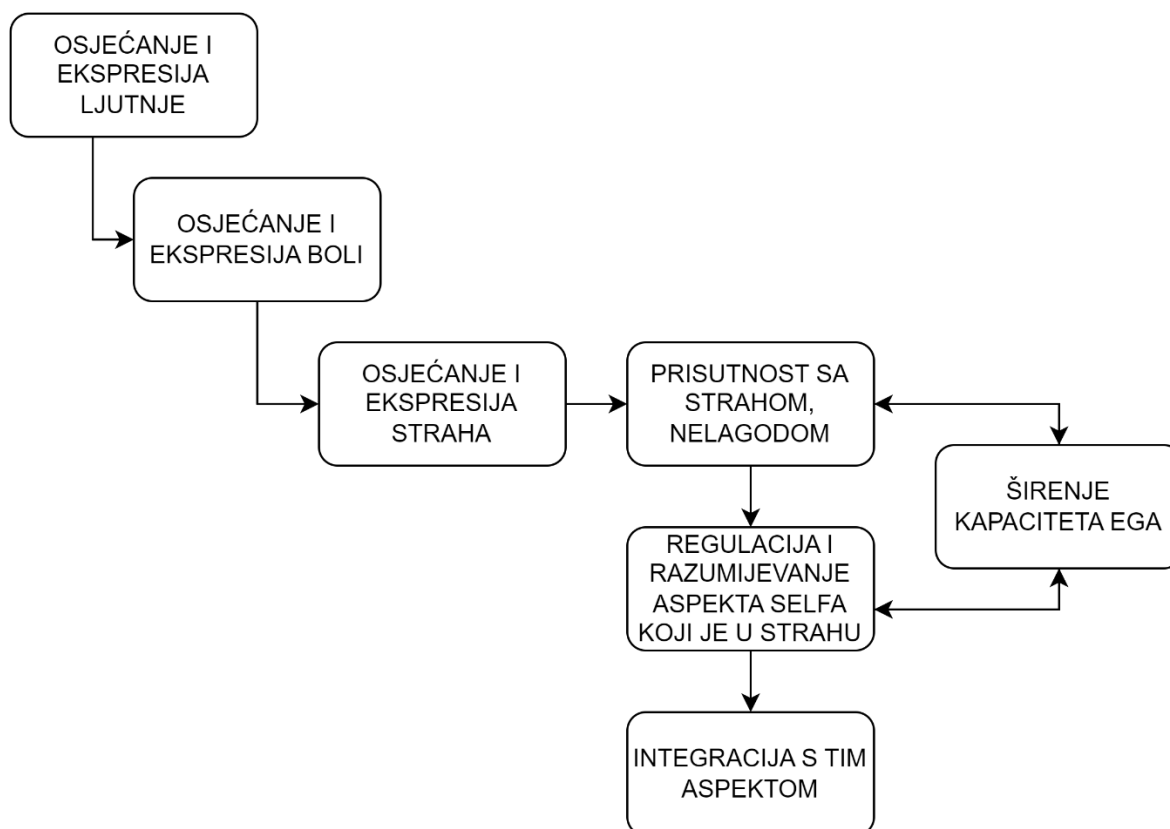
OSJEĆANJE I EKSPRESIJA LJUTNJE

OSJEĆANJE I EKSPRESIJA BOLI

OSJEĆANJE I EKSPRESIJA STRAHA

PRISUTNOST SA STRAHOM, NELAGODOM

ŠIRENJE KAPACITETA EGA

REGULACIJA I RAZUMIJEVANJE ASPEKTA SELFA KOJI JE U STRAHU

INTEGRACIJA S TIM ASPEKTOM